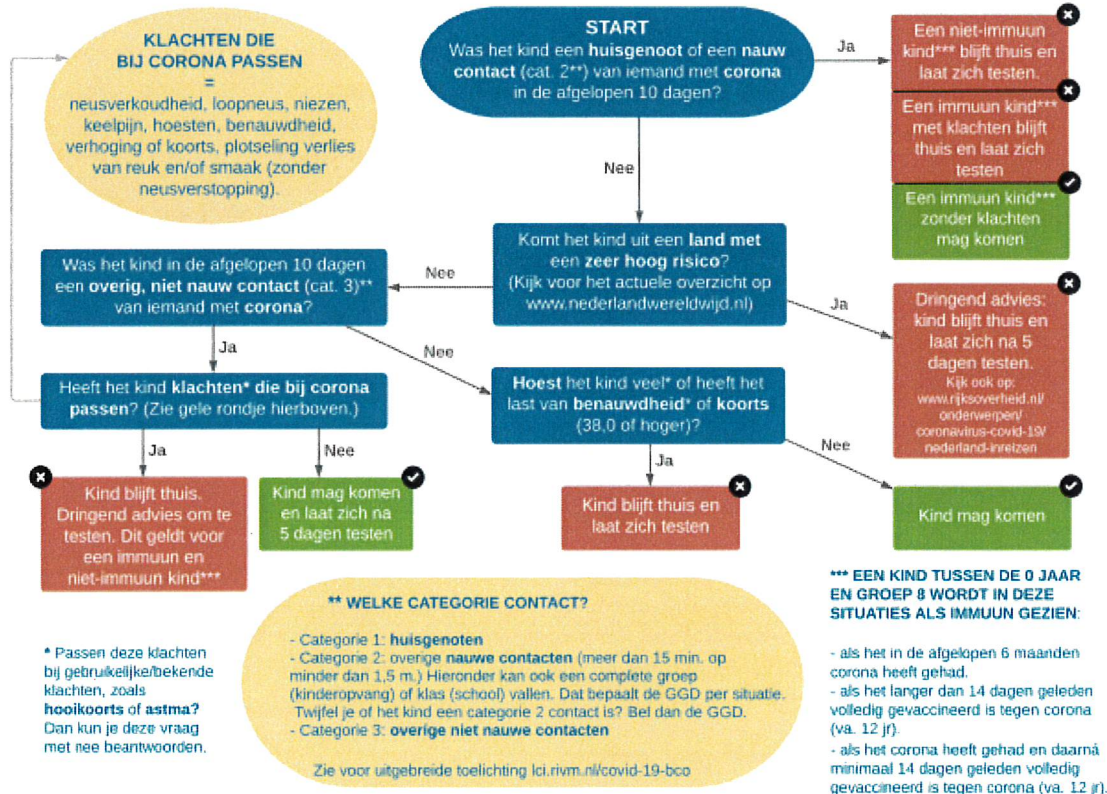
KLACHTEN DIE BIJ CORONA PASSEN
=
neusverkoudheid, loopneus, niezen, keelpijn, hoesten, benauwdheid, verhoging of koorts, plotseling verlies van reuk en/of smaak (zonder neusverstopping).

START
Was het kind een **huisgenoot** of een **nauw contact** (cat. 2**) van iemand met **corona** in de afgelopen 10 dagen?

Ja

Een niet-immuun kind*** blijft thuis en laat zich testen.

Een immuun kind*** met klachten blijft thuis en laat zich testen

Een immuun kind*** zonder klachten mag komen

Nee

Komt het kind uit een **land met** een **zeer hoog risico**? (Kijk voor het actuele overzicht op www.nederlandwereldwijd.nl)

Nee

Was het kind in de afgelopen 10 dagen een **overig, niet nauw contact** (cat. 3)** van iemand met **corona**?

Ja

Dringend advies: kind blijft thuis en laat zich na 5 dagen testen.
Kijk ook op: www.rijksoverheid.nl/onderwerpen/coronavirus-covid-19/nederland-inreizen

Ja

Nee

Heeft het kind **klachten*** die bij corona passen? (Zie gele rondje hierboven.)

**Hoest** het kind veel* of heeft het last van **benauwdheid*** of **koorts** (38,0 of hoger)?

Nee

Ja

Nee

Ja

Kind blijft thuis. Dringend advies om te testen. Dit geldt voor een immuun en niet-immuun kind***

Kind mag komen en laat zich na 5 dagen testen

Kind blijft thuis en laat zich testen

Kind mag komen

*** EEN KIND TUSSEN DE 0 JAAR EN GROEP 8 WORDT IN DEZE SITUATIES ALS IMMUUN GEZIEN:

- als het in de afgelopen 6 maanden corona heeft gehad.
- als het langer dan 14 dagen geleden volledig gevaccineerd is tegen corona (va. 12 jr).
- als het corona heeft gehad en daarná minimaal 14 dagen geleden volledig gevaccineerd is tegen corona (va. 12 jr).

** WELKE CATEGORIE CONTACT?

- Categorie 1: **huisgenoten**
- Categorie 2: overige **nauwe contacten** (meer dan 15 min. op minder dan 1,5 m.) Hieronder kan ook een complete groep (kinderopvang) of klas (school) vallen. Dat bepaalt de GGD per situatie. Twijfel je of het kind een categorie 2 contact is? Bel dan de GGD.
- Categorie 3: **overige niet nauwe contacten**

Zie voor uitgebreide toelichting lci.rivm.nl/covid-19-bco

* Passen deze klachten bij gebruikelijke/bekende klachten, zoals **hooikoorts** of **astma?** Dan kun je deze vraag met nee beantwoorden.